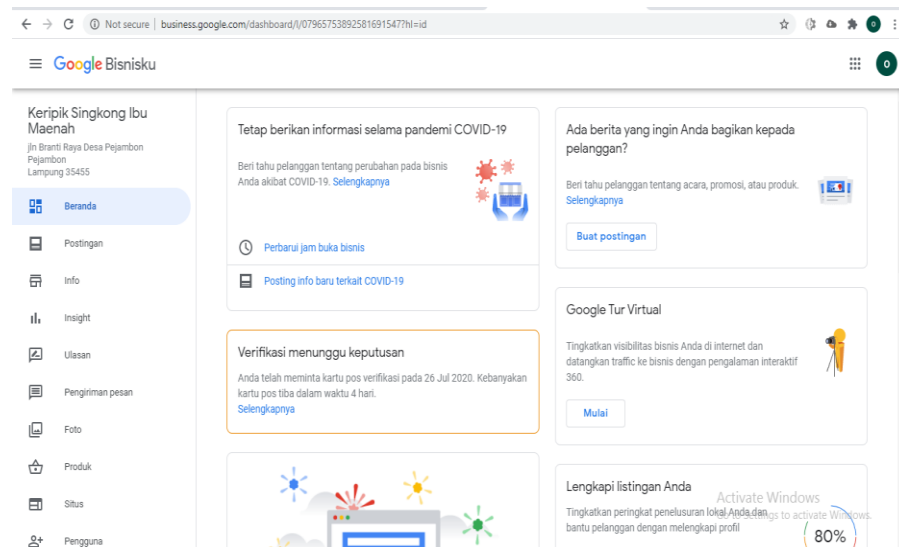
Not secure | business.google.com/dashboard/l/07965753892581691547?hl=id

Google Bisnisku

Keripik Singkong Ibu Maenah
jln Branti Raya Desa Pejambon Pejambon
Lampung 35455

Beranda
Postingan
Info
Insight
Ulasan
Pengiriman pesan
Foto
Produk
Situs
Pengguna

Tetap berikan informasi selama pandemi COVID-19
Beri tahu pelanggan tentang perubahan pada bisnis Anda akibat COVID-19. Selengkapnya
Perbarui jam buka bisnis
Posting info baru terkait COVID-19

Verifikasi menunggu keputusan
Anda telah meminta kartu pos verifikasi pada 26 Jul 2020. Kebanyakan kartu pos tiba dalam waktu 4 hari.
Selengkapnya

Ada berita yang ingin Anda bagikan kepada pelanggan?
Beri tahu pelanggan tentang acara, promosi, atau produk. Selengkapnya
Buat postingan

Google Tur Virtual
Tingkatkan visibilitas bisnis Anda di internet dan datangkan traffic ke bisnis dengan pengalaman interaktif 360.
Mulai

Lengkapi listingan Anda
Tingkatkan peringkat penelusuran lokal Anda dan bantu pelanggan dengan melengkapi profil
80%

Activate Windows
Go to Settings to activate Windows.